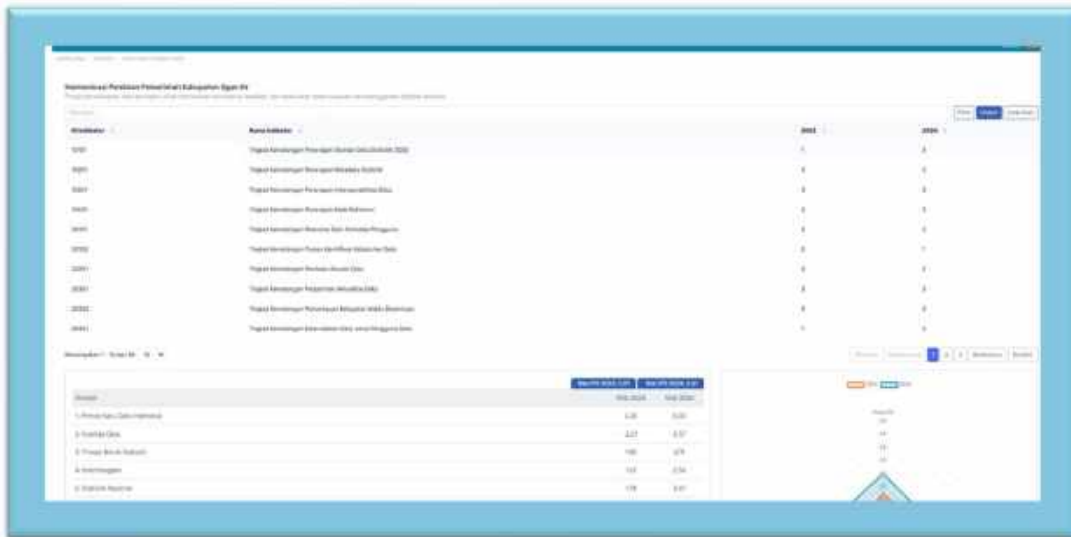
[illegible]

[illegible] Kabupaten Ogan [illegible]

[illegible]

| Kode Indikator | Nama Indikator | 2023 | 2024 |
|---|---|---|---|
| 10101 | Tingkat Kematangan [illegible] | 1 | 3 |
| 10201 | Tingkat Kematangan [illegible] | 3 | 3 |
| 10301 | Tingkat Kematangan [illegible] | 3 | 3 |
| 10401 | Tingkat Kematangan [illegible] | 3 | 3 |
| 10501 | Tingkat Kematangan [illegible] | 3 | 3 |
| 10502 | Tingkat Kematangan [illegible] | 3 | 1 |
| 20101 | Tingkat Kematangan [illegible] | 3 | 3 |
| 20201 | Tingkat Kematangan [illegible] | 3 | 3 |
| 20202 | Tingkat Kematangan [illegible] | 3 | 3 |
| 20301 | Tingkat Kematangan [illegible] | 1 | 3 |

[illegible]

| Domain | Nilai 2023 | Nilai 2024 |
|---|---|---|
| 1. Prinsip Satu Data Indonesia | 2.20 | 3.00 |
| 2. Kualitas Data | 2.27 | 2.57 |
| 3. Proses Bisnis Statistik | 1.80 | 2.75 |
| 4. Kelembagaan | 1.63 | 2.54 |
| 5. Statistik Nasional | 1.78 | 2.41 |

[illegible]